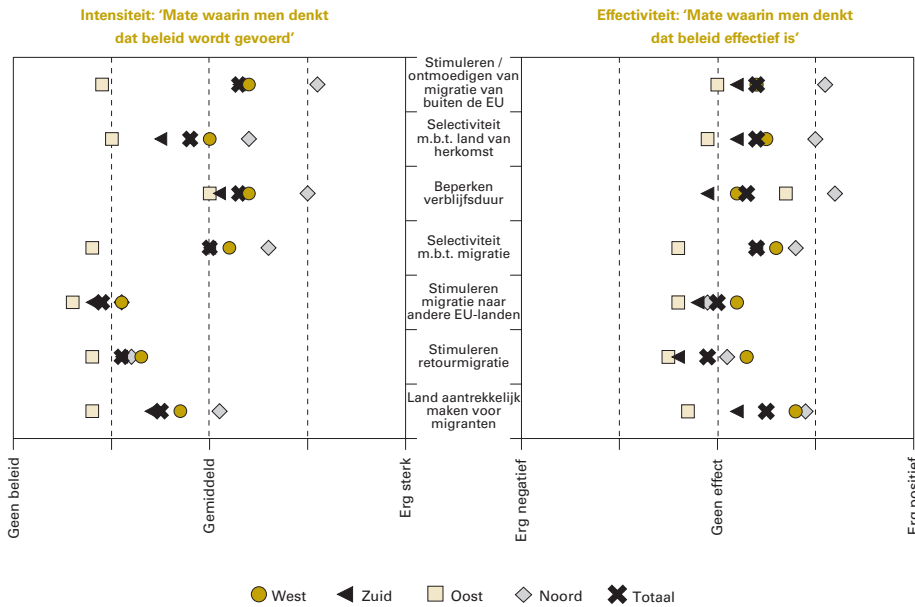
Intensiteit: 'Mate waarin men denkt dat beleid wordt gevoerd'

Effectiviteit: 'Mate waarin men denkt dat beleid effectief is'

Stimuleren / ontmoedigen van migratie van buiten de EU

Selectiviteit m.b.t. land van herkomst

Beperken verblijfsduur

Selectiviteit m.b.t. migratie

Stimuleren migratie naar andere EU-landen

Stimuleren retourmigratie

Land aantrekkelijk maken voor migranten

Geen beleid

Gemiddeld

Erg sterk

Erg negatief

Geen effect

Erg positief

West Zuid Oost Noord Totaal